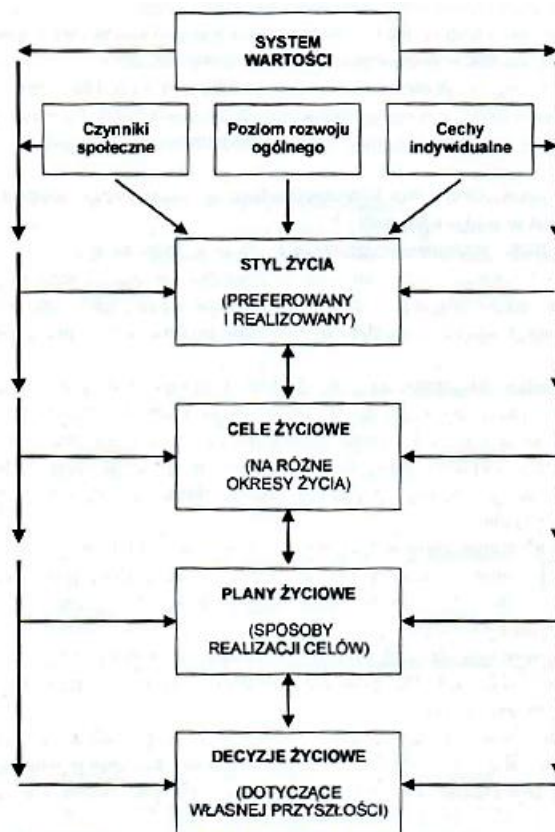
SYSTEM WARTOŚCI

Czynniki społeczne

Poziom rozwoju ogólnego

Cechy indywidualne

STYL ŻYCIA

(PREFEROWANY I REALIZOWANY)

CELE ŻYCIOWE

(NA RÓŻNE OKRESY ŻYCIA)

PLANY ŻYCIOWE

(SPOSOBY REALIZACJI CELÓW)

DECYZJE ŻYCIOWE

(DOTYCZĄCE WŁASNEJ PRZYSZŁOŚCI)